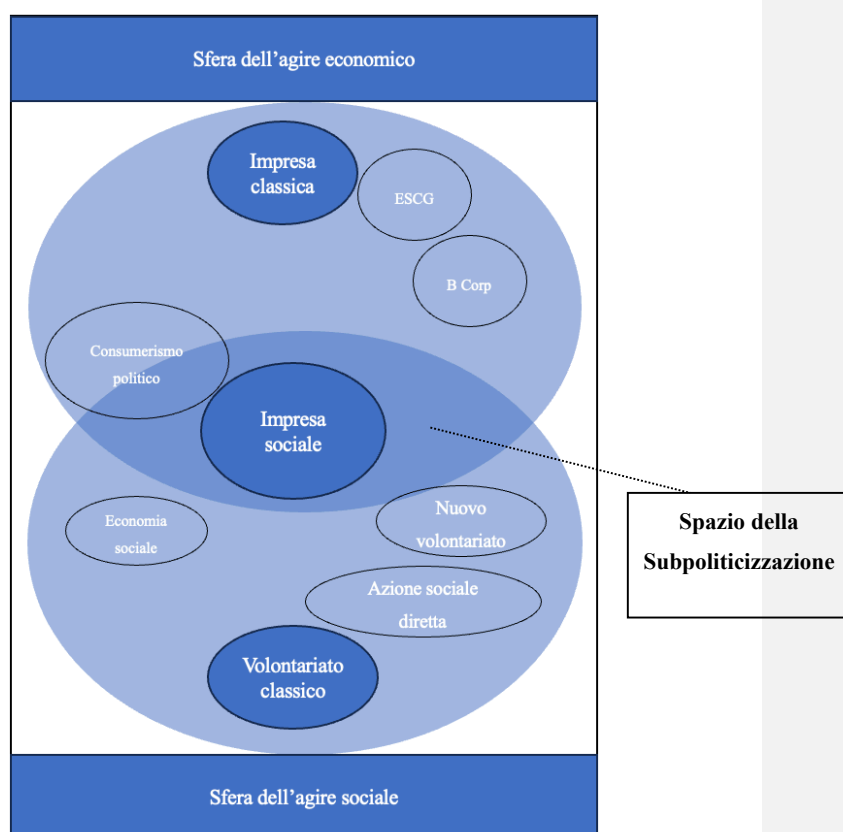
Sfera dell’agire economico

Impresa classica

ESCG

B Corp

Consumerismo politico

Impresa sociale

Economia sociale

Nuovo volontariato

Azione sociale diretta

Volontariato classico

Spazio della Subpoliticizzazione

Sfera dell’agire sociale